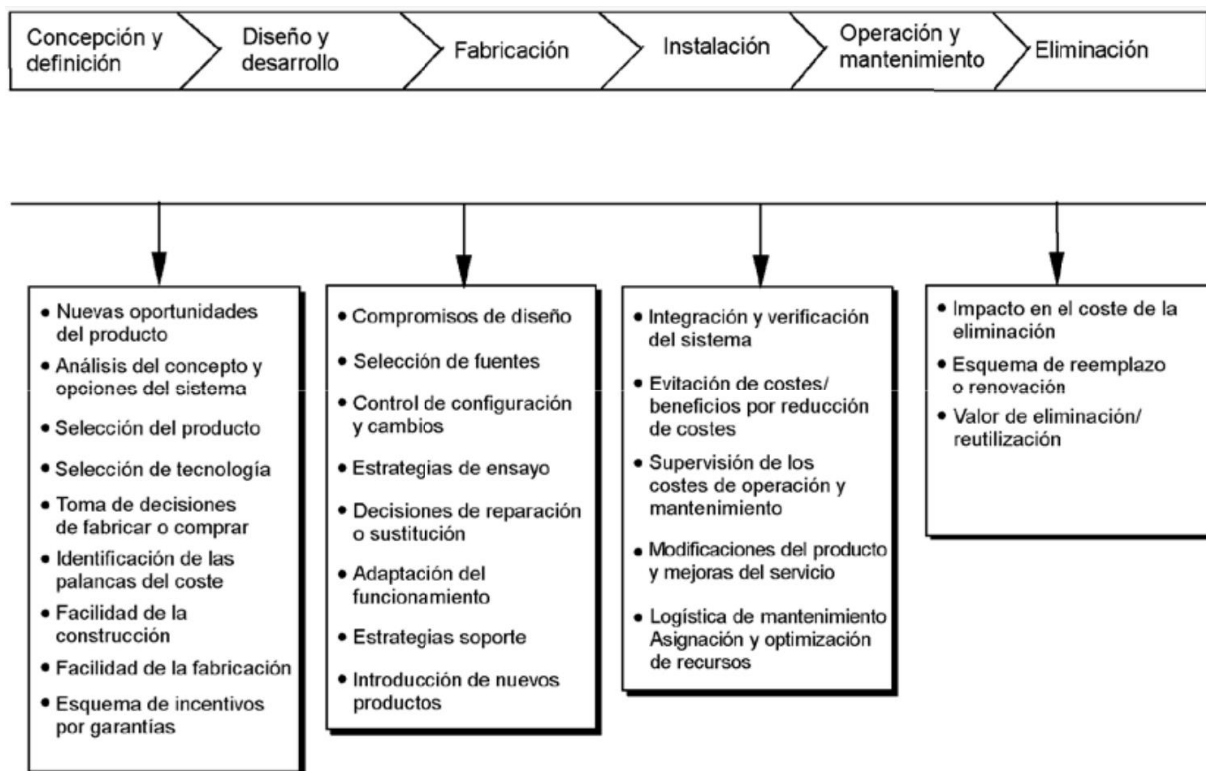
Concepción y definición

Diseño y desarrollo

Fabricación

Instalación

Operación y mantenimiento

Eliminación

• Nuevas oportunidades del producto
• Análisis del concepto y opciones del sistema
• Selección del producto
• Selección de tecnología
• Toma de decisiones de fabricar o comprar
• Identificación de las palancas del coste
• Facilidad de la construcción
• Facilidad de la fabricación
• Esquema de incentivos por garantías

• Compromisos de diseño
• Selección de fuentes
• Control de configuración y cambios
• Estrategias de ensayo
• Decisiones de reparación o sustitución
• Adaptación del funcionamiento
• Estrategias soporte
• Introducción de nuevos productos

• Integración y verificación del sistema
• Evitación de costes/ beneficios por reducción de costes
• Supervisión de los costes de operación y mantenimiento
• Modificaciones del producto y mejoras del servicio
• Logística de mantenimiento Asignación y optimización de recursos

• Impacto en el coste de la eliminación
• Esquema de reemplazo o renovación
• Valor de eliminación/ reutilización